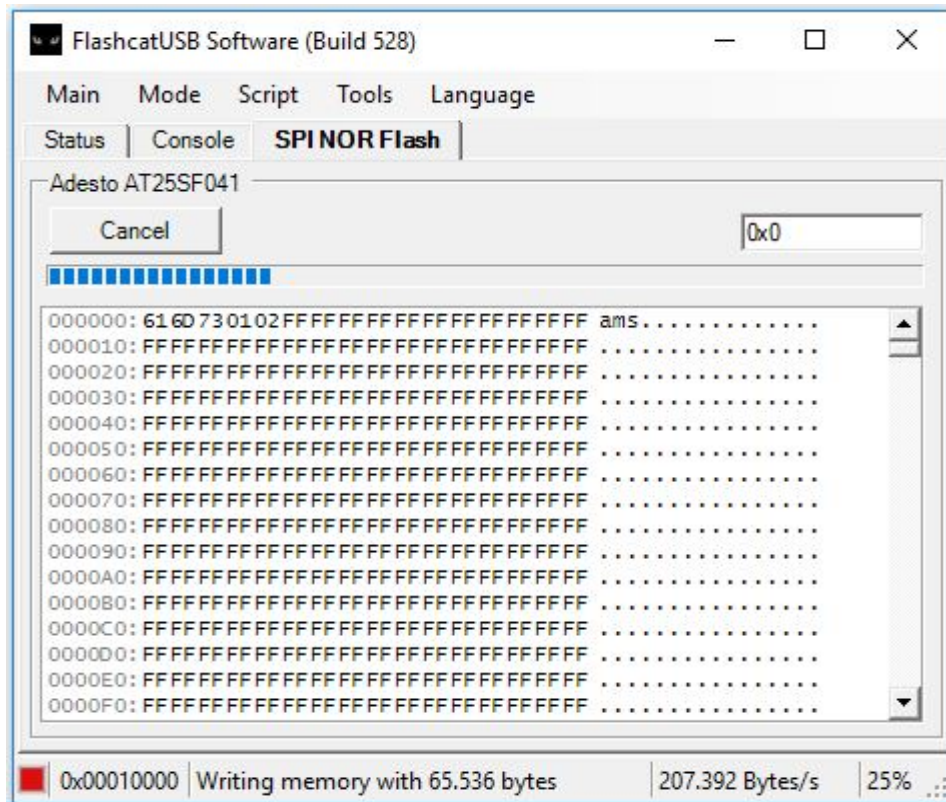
FlashcatUSB Software (Build 528)

Main Mode Script Tools Language

Status Console SPI NOR Flash

Adesto AT25SF041

Cancel

0x0

000000: 616D730102FFFFFFFFFFFFFFFFFFFFFF ams.............
000010: FFFFFFFFFFFFFFFFFFFFFFFFFFFFFFFF ................
000020: FFFFFFFFFFFFFFFFFFFFFFFFFFFFFFFF ................
000030: FFFFFFFFFFFFFFFFFFFFFFFFFFFFFFFF ................
000040: FFFFFFFFFFFFFFFFFFFFFFFFFFFFFFFF ................
000050: FFFFFFFFFFFFFFFFFFFFFFFFFFFFFFFF ................
000060: FFFFFFFFFFFFFFFFFFFFFFFFFFFFFFFF ................
000070: FFFFFFFFFFFFFFFFFFFFFFFFFFFFFFFF ................
000080: FFFFFFFFFFFFFFFFFFFFFFFFFFFFFFFF ................
000090: FFFFFFFFFFFFFFFFFFFFFFFFFFFFFFFF ................
0000A0: FFFFFFFFFFFFFFFFFFFFFFFFFFFFFFFF ................
0000B0: FFFFFFFFFFFFFFFFFFFFFFFFFFFFFFFF ................
0000C0: FFFFFFFFFFFFFFFFFFFFFFFFFFFFFFFF ................
0000D0: FFFFFFFFFFFFFFFFFFFFFFFFFFFFFFFF ................
0000E0: FFFFFFFFFFFFFFFFFFFFFFFFFFFFFFFF ................
0000F0: FFFFFFFFFFFFFFFFFFFFFFFFFFFFFFFF ................

0x00010000 Writing memory with 65.536 bytes 207.392 Bytes/s 25%